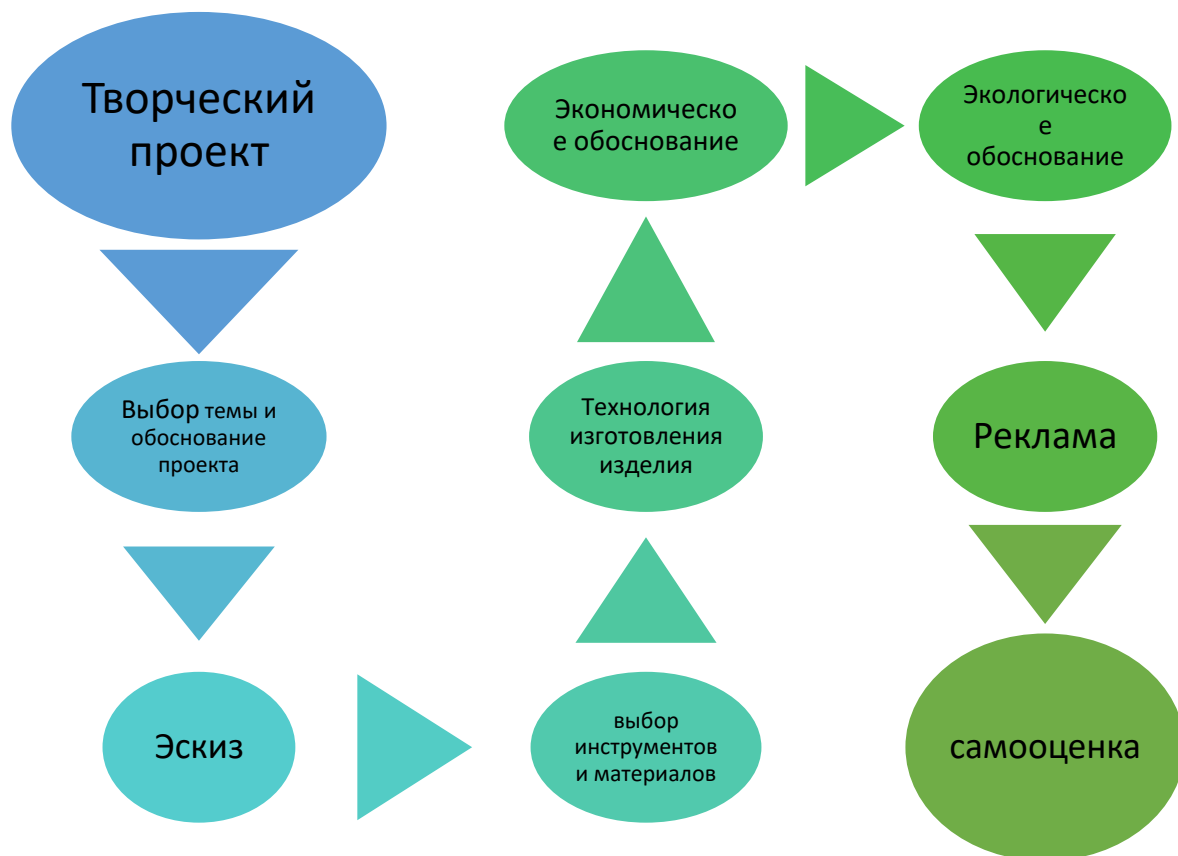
Творческий проект

Выбор темы и обоснование проекта

Эскиз

выбор инструментов и материалов

Технология изготовления изделия

Экономическо е обоснование

Экологическо е обоснование

Реклама

самооценка